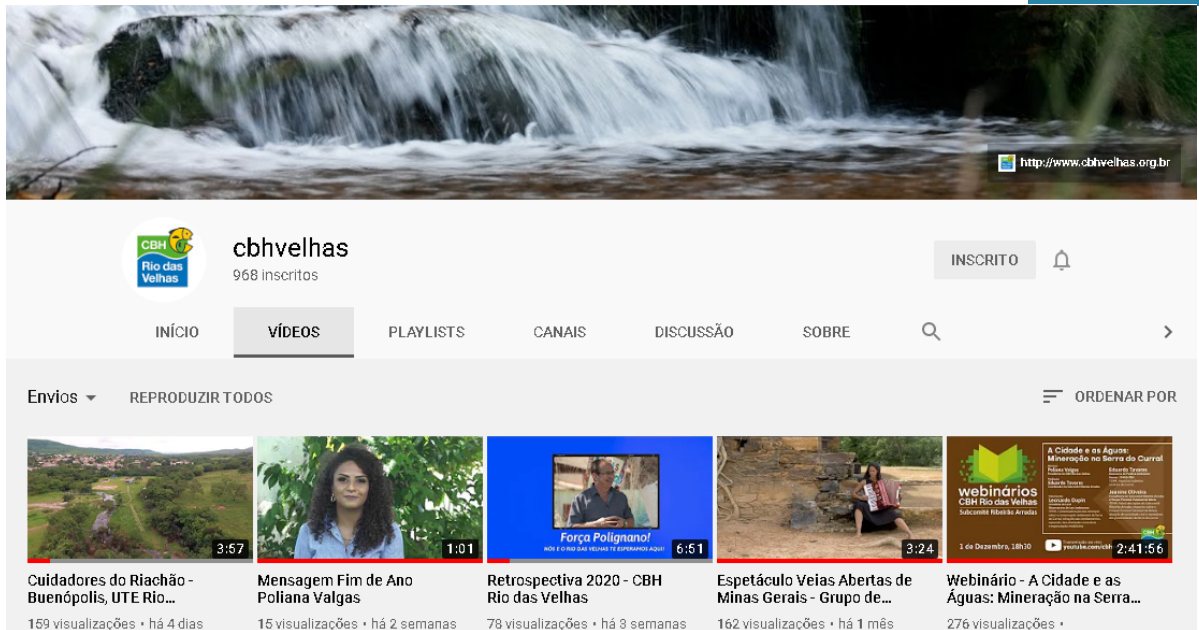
http://www.cbhvelhas.org.br

CBH Rio das Velhas

cbhvelhas
968 inscritos

INSCRITO

INÍCIO VÍDEOS PLAYLISTS CANAIS DISCUSSÃO SOBRE

Envios REPRODUZIR TODOS ORDENAR POR

3:57
Cuidadores do Riachão - Buenópolis, UTE Rio...
159 visualizações • há 4 dias

1:01
Mensagem Fim de Ano Poliana Valgas
15 visualizações • há 2 semanas

Força Polignano!
NÓS E O RIO DAS VELHAS TE ESPERAMOS AQUI!
6:51
Retrospectiva 2020 - CBH Rio das Velhas
78 visualizações • há 3 semanas

3:24
Espetáculo Veias Abertas de Minas Gerais - Grupo de...
162 visualizações • há 1 mês

webinários CBH Rio das Velhas
Subcomitê Ribeirão Arrudas
A Cidade e as Águas: Mineração na Serra do Curral
1 de Dezembro, 18h30
2:41:56
Webinário - A Cidade e as Águas: Mineração na Serra...
276 visualizações •